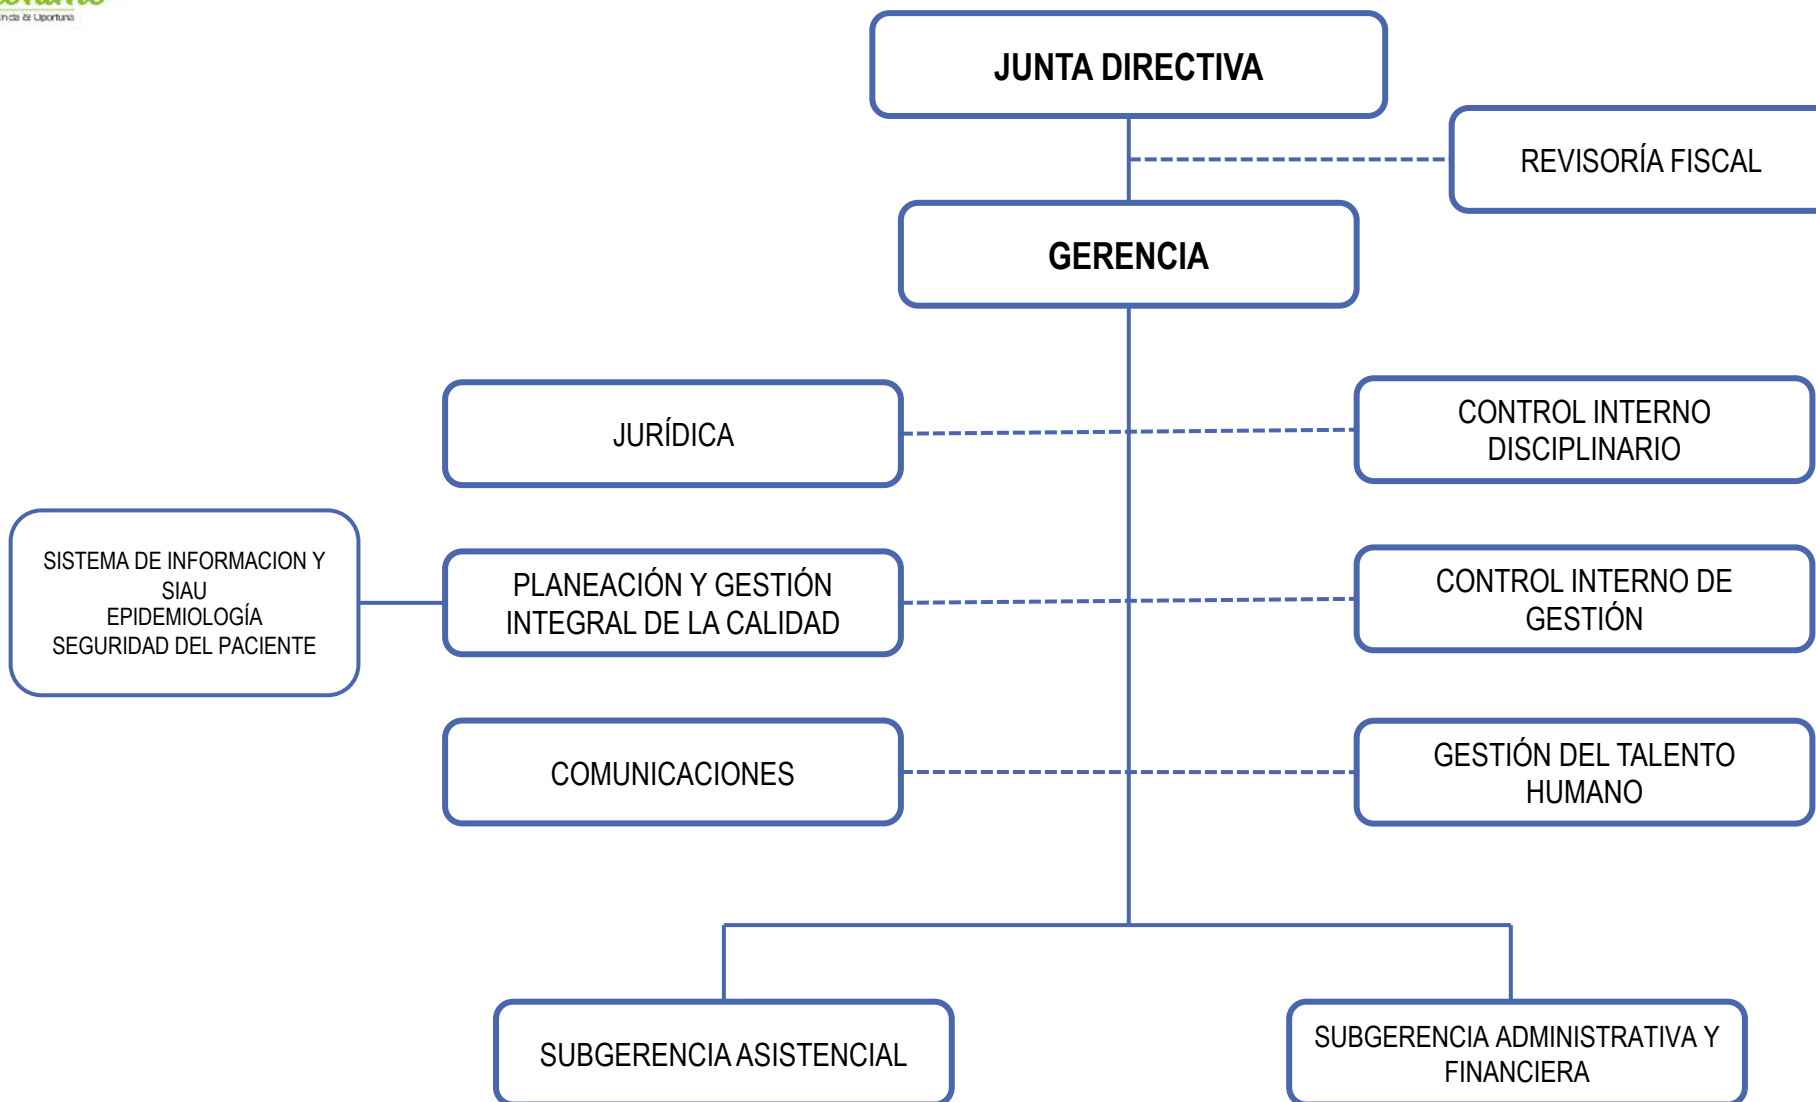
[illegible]
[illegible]ncia & Oportuna

JUNTA DIRECTIVA

REVISORÍA FISCAL

GERENCIA

JURÍDICA

CONTROL INTERNO DISCIPLINARIO

SISTEMA DE INFORMACION Y SIAU
EPIDEMIOLOGÍA
SEGURIDAD DEL PACIENTE

PLANEACIÓN Y GESTIÓN INTEGRAL DE LA CALIDAD

CONTROL INTERNO DE GESTIÓN

COMUNICACIONES

GESTIÓN DEL TALENTO HUMANO

SUBGERENCIA ASISTENCIAL

SUBGERENCIA ADMINISTRATIVA Y FINANCIERA